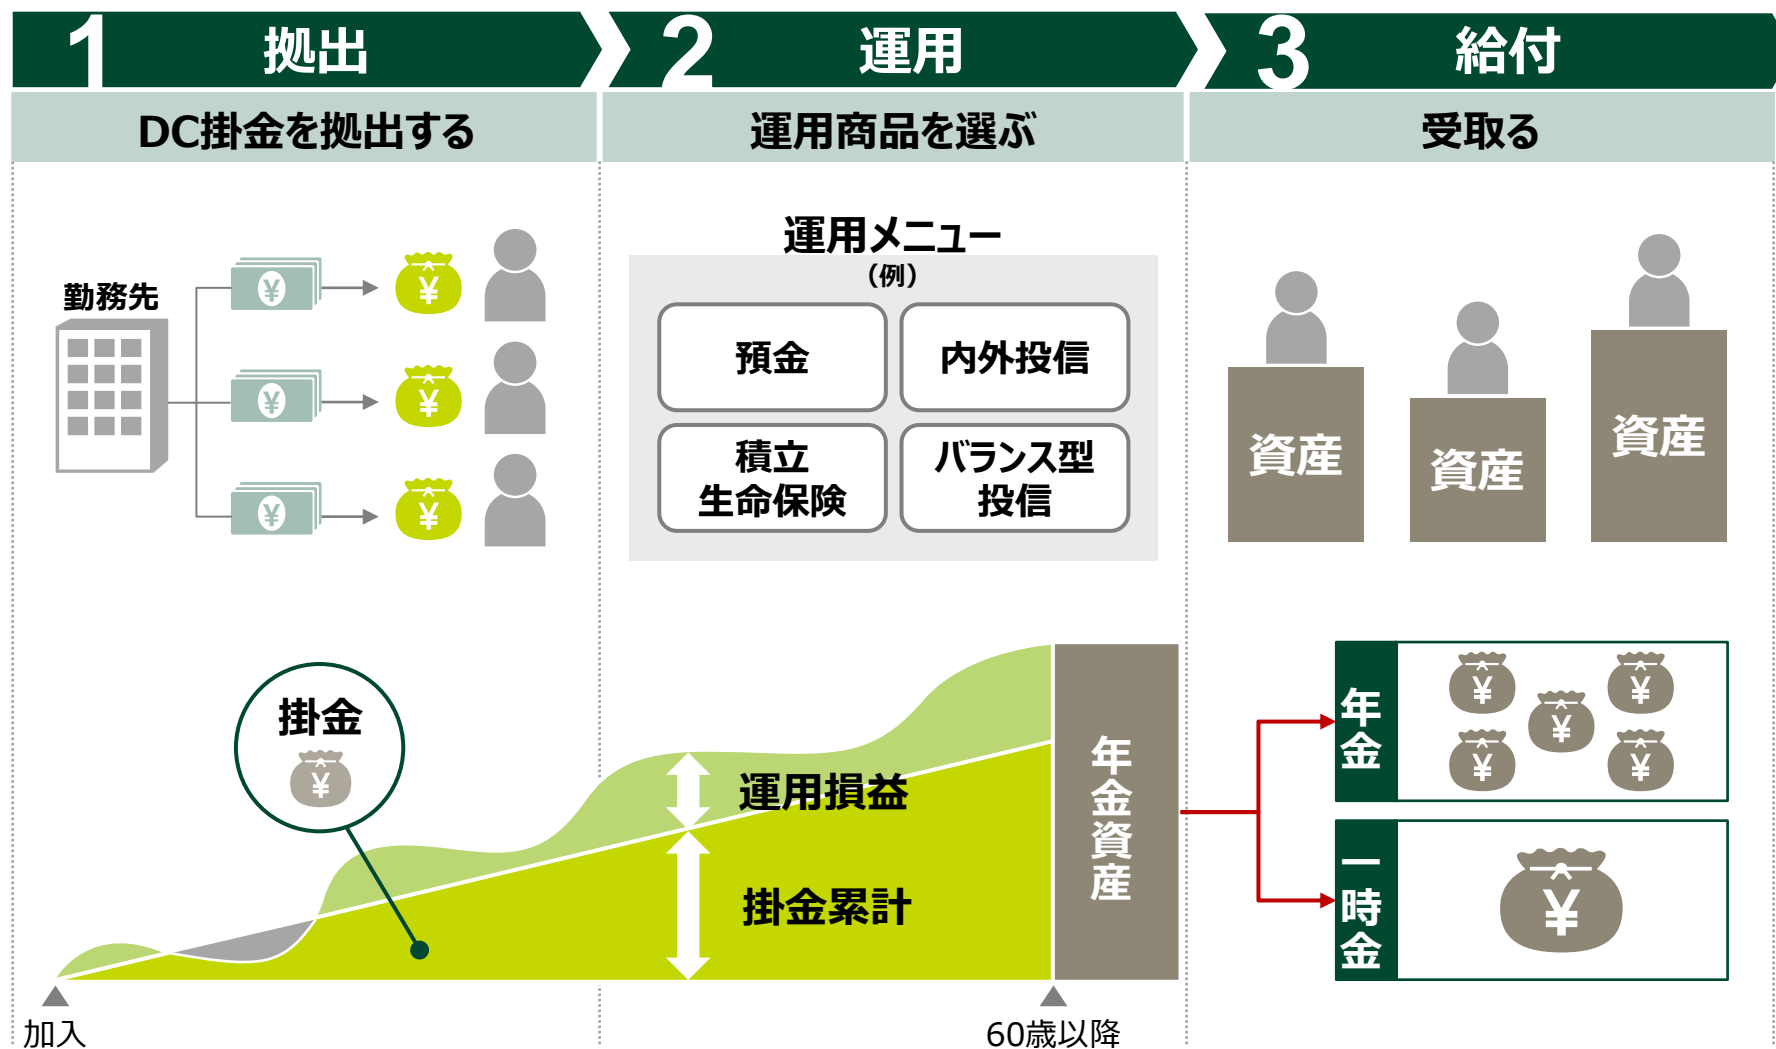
1 拠出

DC掛金を拠出する

勤務先

¥ ¥ ¥

¥ ¥ ¥

2 運用

運用商品を選ぶ

運用メニュー
（例）

| 預金 | 内外投信 |
|---|---|
| 積立生命保険 | バランス型投信 |

3 給付

受取る

資産 資産 資産

掛金

¥

運用損益

掛金累計

年金資産

年金

¥ ¥ ¥ ¥ ¥

一時金

¥

加入

60歳以降